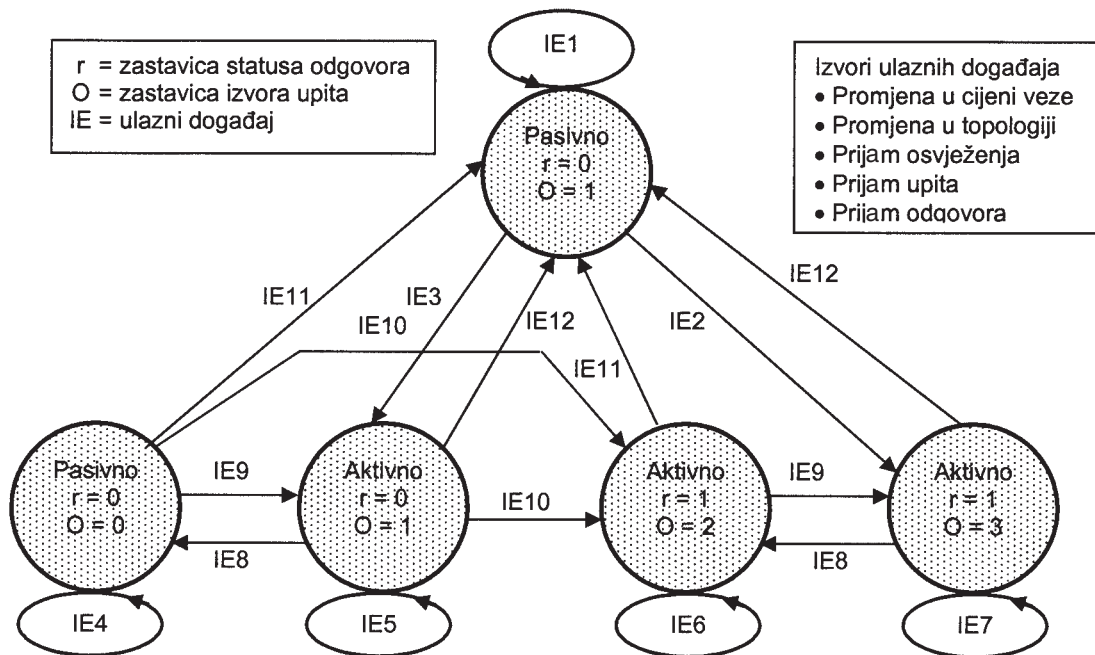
r = zastavica statusa odgovora
O = zastavica izvora upita
IE = ulazni događaj

IE1

Pasivno
r = 0
O = 1

Izvori ulaznih događaja
• Promjena u cijeni veze
• Promjena u topologiji
• Prijam osvježenja
• Prijam upita
• Prijam odgovora

IE11
IE3
IE10
IE12
IE2
IE11
IE12

Pasivno
r = 0
O = 0

IE9
IE8

Aktivno
r = 0
O = 1

IE10

Aktivno
r = 1
O = 2

IE9
IE8

Aktivno
r = 1
O = 3

IE4
IE5
IE6
IE7